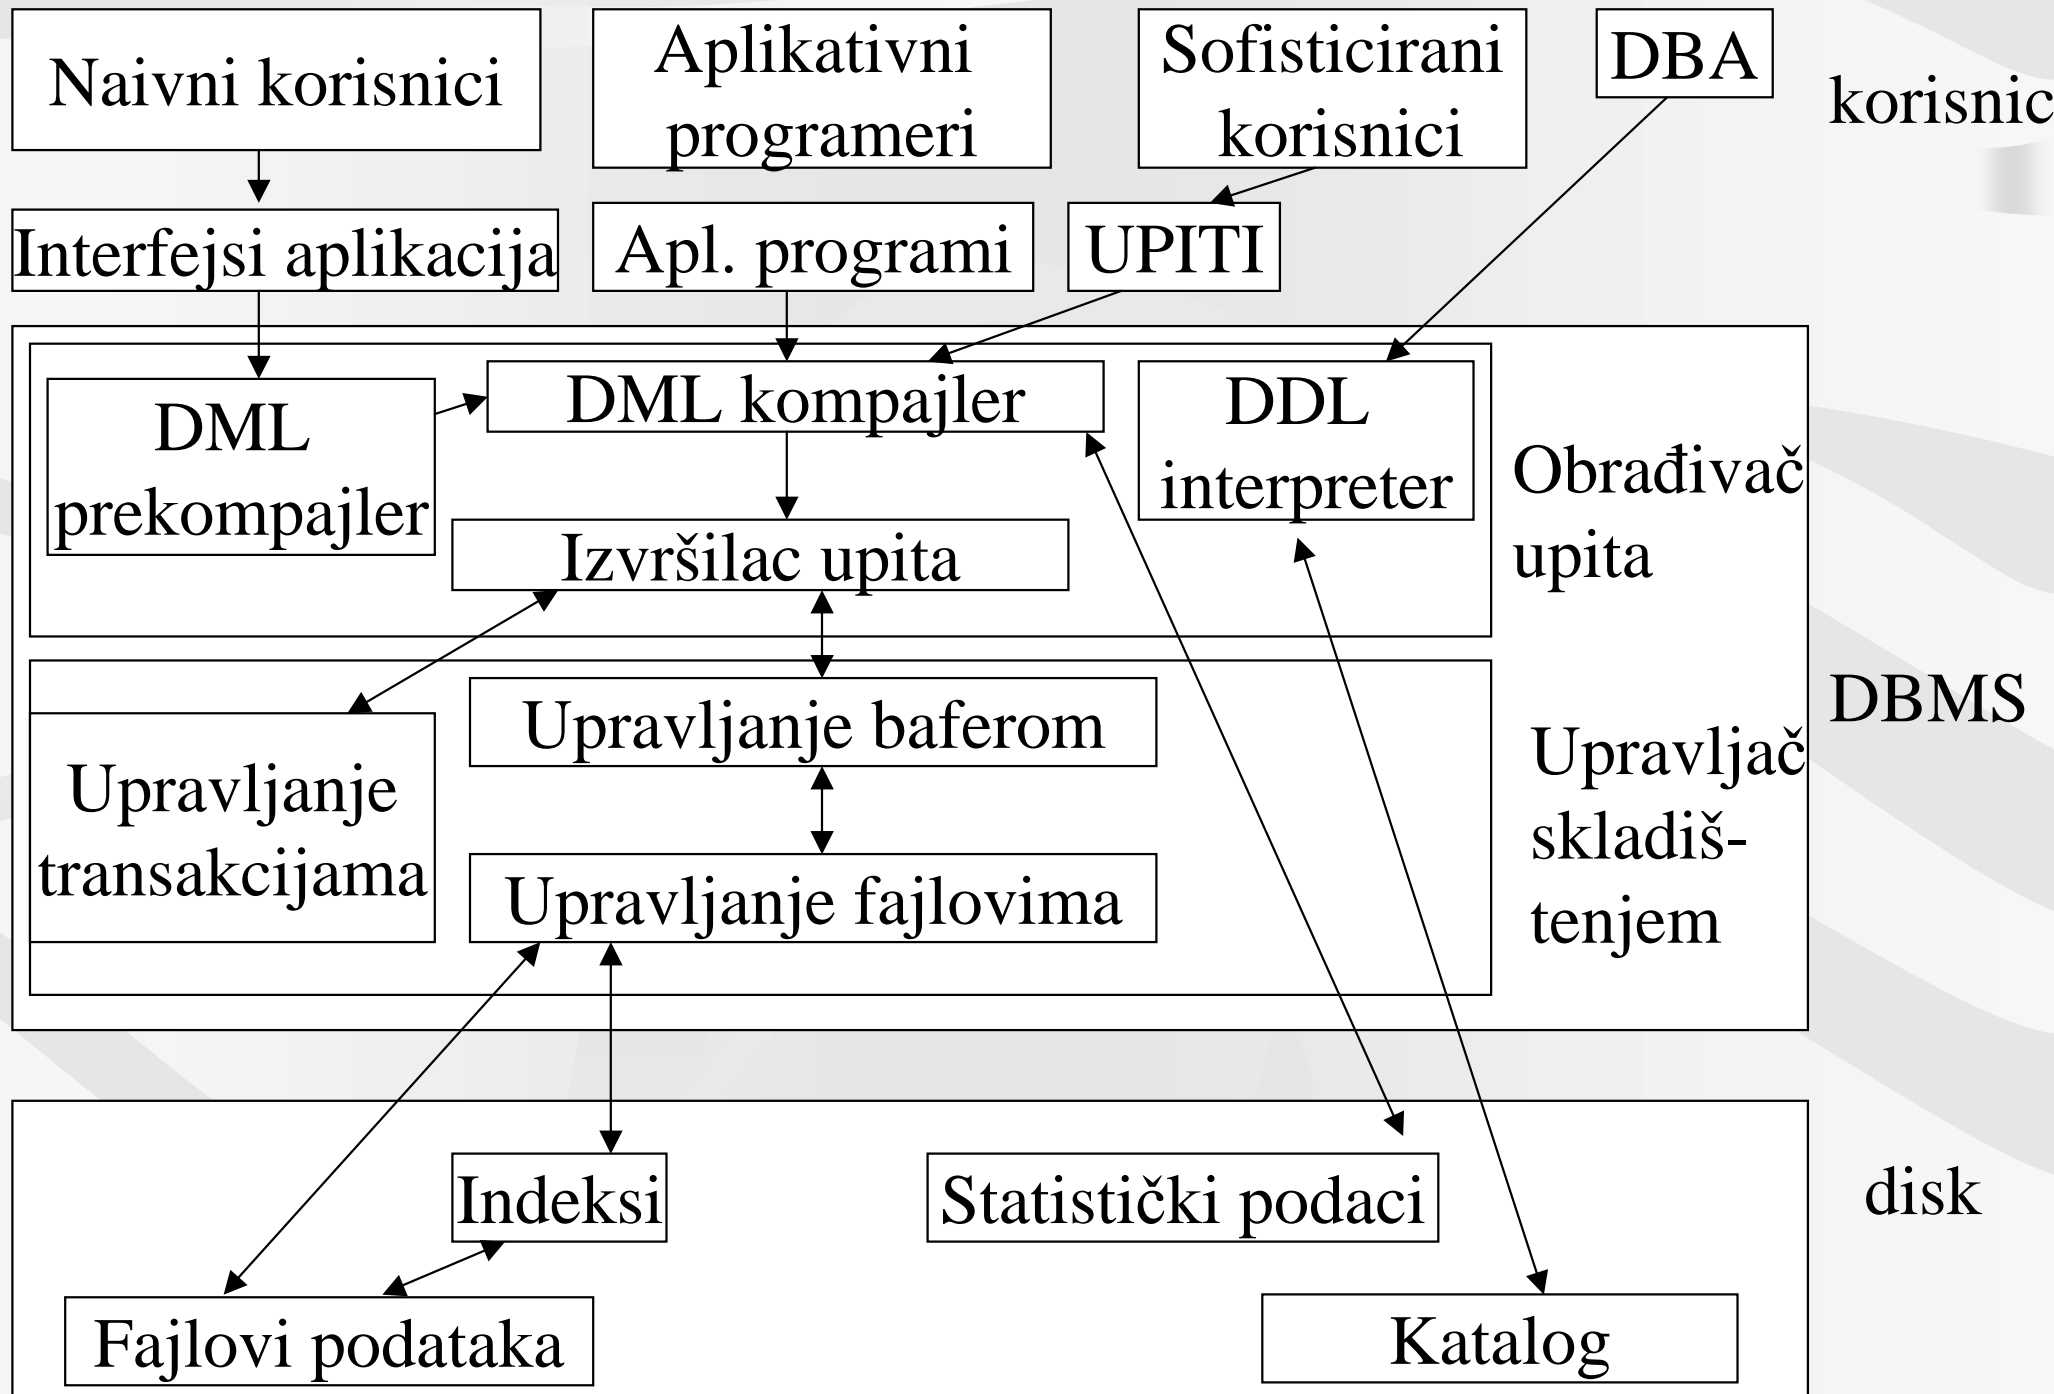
Naivni korisnici

Aplikativni programeri

Sofisticirani korisnici

DBA

korisnic

Interfejsi aplikacija

Apl. programi

UPITI

DML prekompajler

DML kompajler

DDL interpreter

Obrađivač upita

Izvršilac upita

DBMS

Upravljanje baferom

Upravljanje transakcijama

Upravljač skladištenjem

Upravljanje fajlovima

Indeksi

Statistički podaci

disk

Fajlovi podataka

Katalog